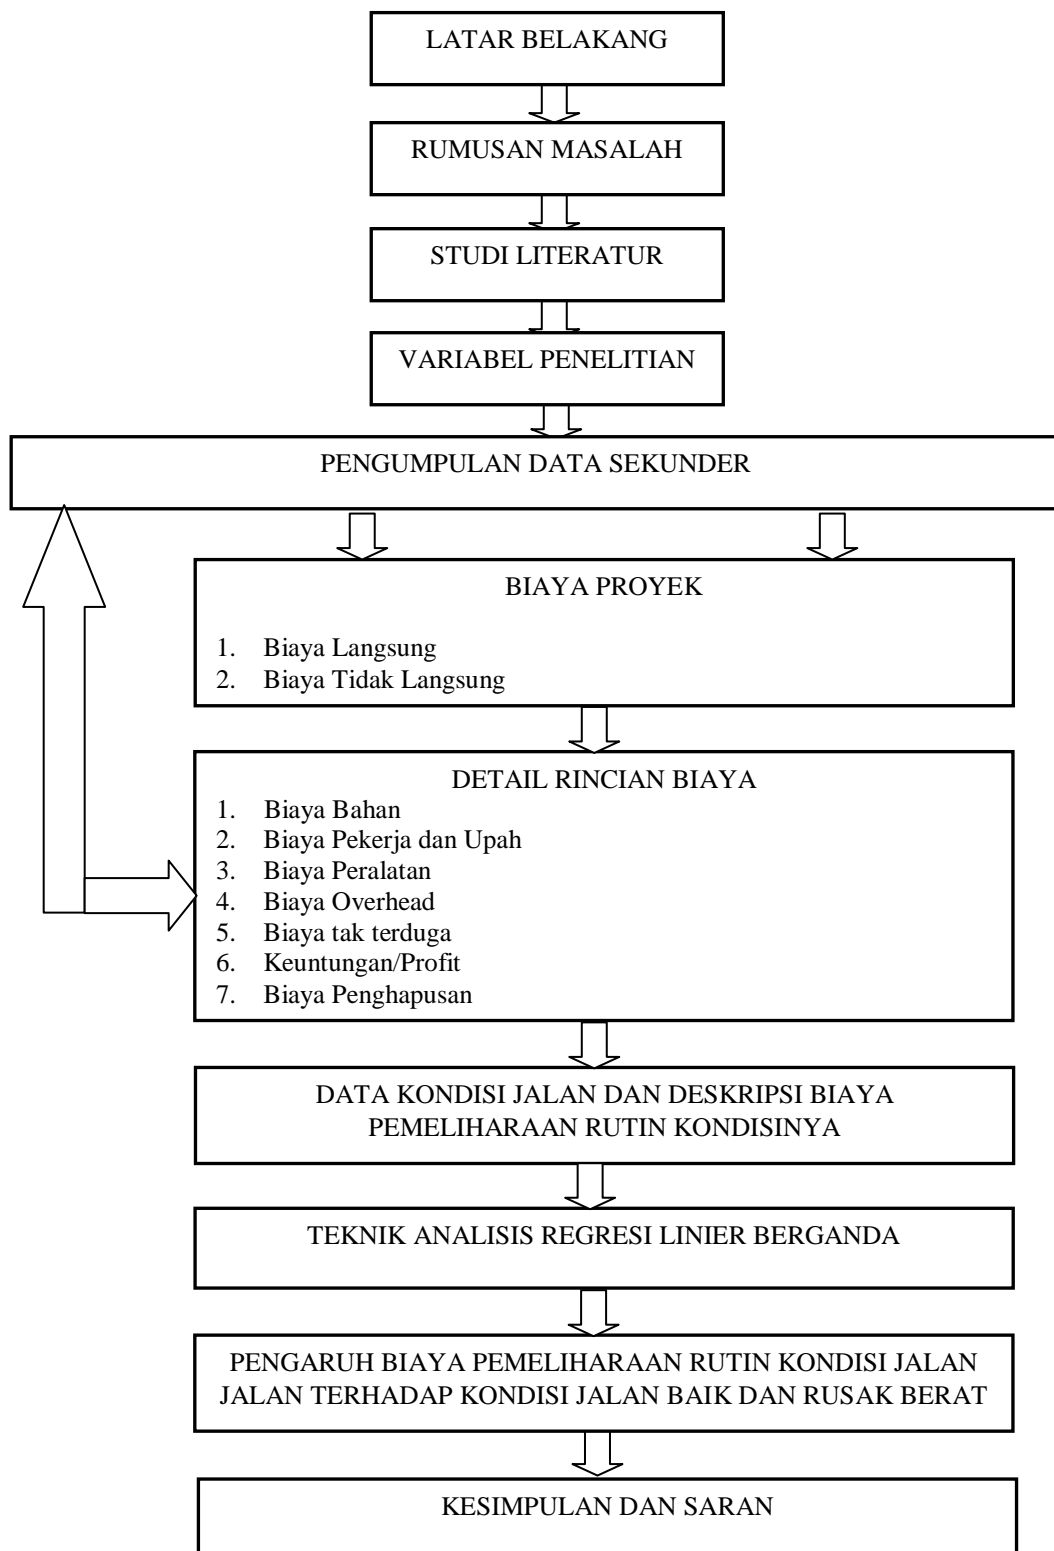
LATAR BELAKANG

RUMUSAN MASALAH

STUDI LITERATUR

VARIABEL PENELITIAN

PENGUMPULAN DATA SEKUNDER

BIAYA PROYEK

1. Biaya Langsung
2. Biaya Tidak Langsung

DETAIL RINCIAN BIAYA
1. Biaya Bahan
2. Biaya Pekerja dan Upah
3. Biaya Peralatan
4. Biaya Overhead
5. Biaya tak terduga
6. Keuntungan/Profit
7. Biaya Penghapusan

DATA KONDISI JALAN DAN DESKRIPSI BIAYA PEMELIHARAAN RUTIN KONDISINYA

TEKNIK ANALISIS REGRESI LINIER BERGANDA

PENGARUH BIAYA PEMELIHARAAN RUTIN KONDISI JALAN JALAN TERHADAP KONDISI JALAN BAIK DAN RUSAK BERAT

KESIMPULAN DAN SARAN